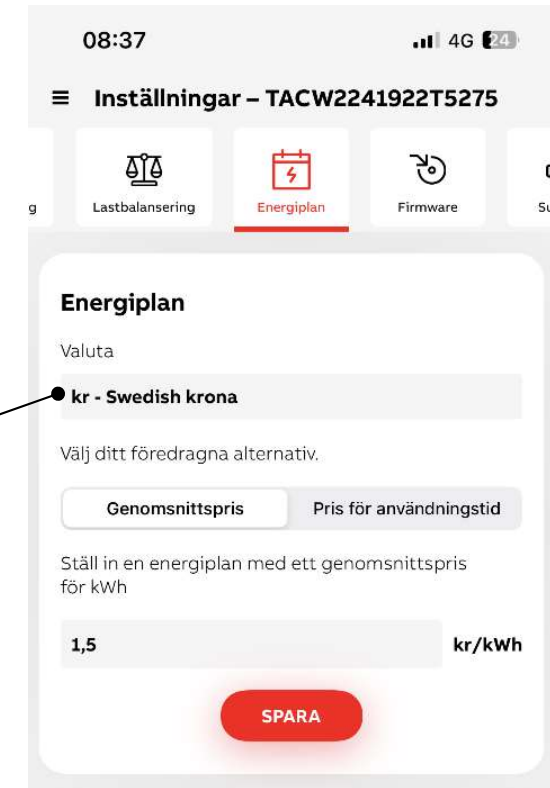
08:37
4G 24

≡ Inställningar – TACW2241922T5275

g
Lastbalansering
Energiplan
Firmware
Su

Energiplan

Valuta

kr - Swedish krona

Välj ditt föredragna alternativ.

Genomsnittspris
Pris för användningstid

Ställ in en energiplan med ett genomsnittspris för kWh

1,5
kr/kWh

SPARA